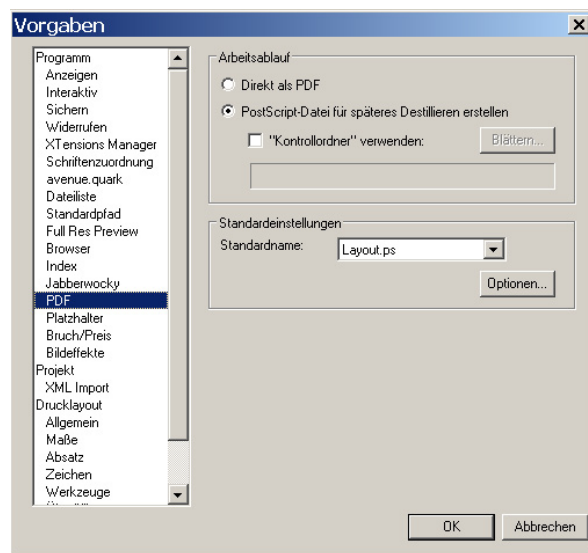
Vorgaben

Programm
Anzeigen
Interaktiv
Sichern
Widerrufen
XTensions Manager
Schriftenzuordnung
avenue.quark
Dateiliste
Standardpfad
Full Res Preview
Browser
Index
Jabberwocky
PDF
Platzhalter
Bruch/Preis
Bildeffekte
Projekt
XML Import
Drucklayout
Allgemein
Maße
Absatz
Zeichen
Werkzeuge
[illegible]

Arbeitsablauf
Direkt als PDF
PostScript-Datei für späteres Destillieren erstellen
"Kontrollordner" verwenden:
Blättern...

Standardeinstellungen
Standardname:
Layout.ps
Optionen...

OK
Abbrechen